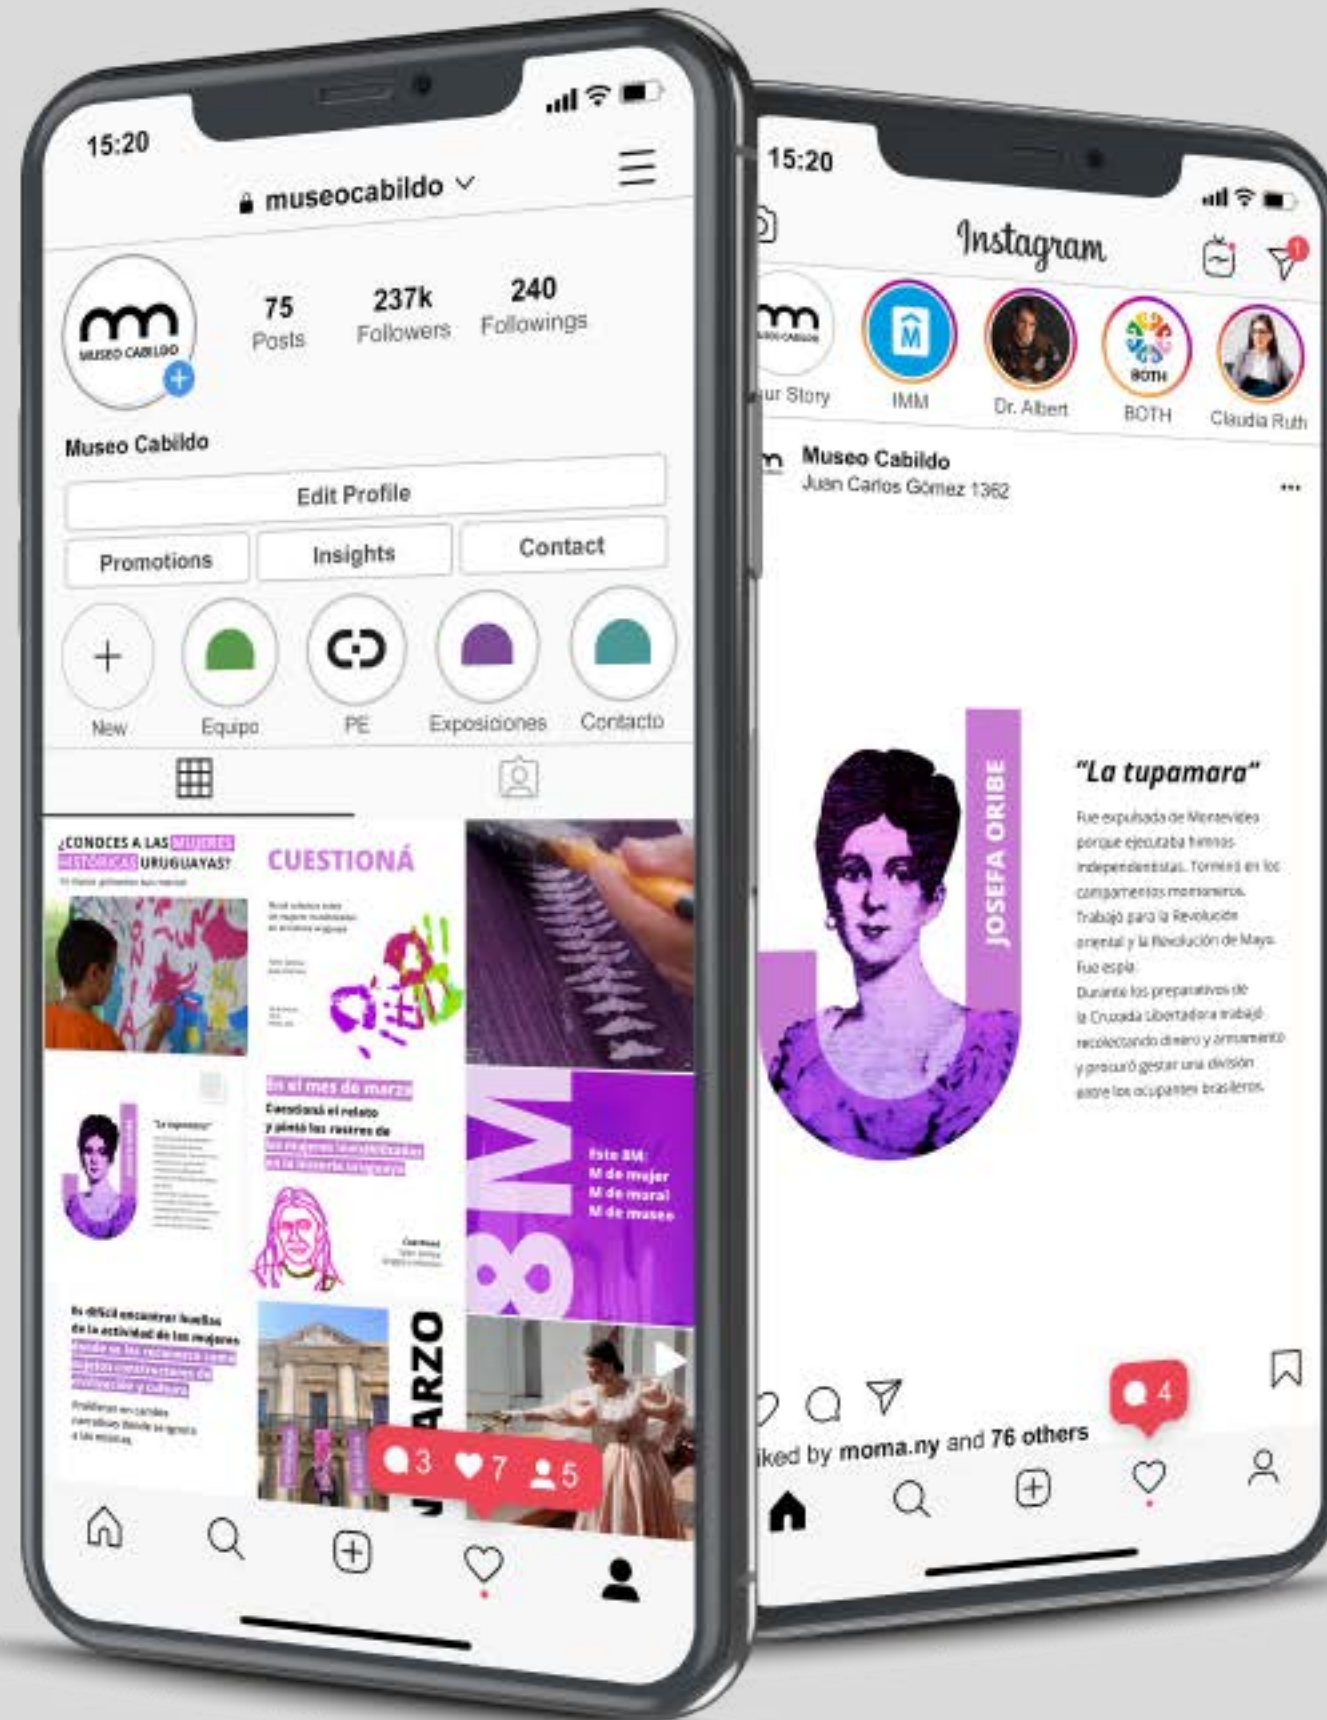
15:20

museocabildo

MUSEO CABILDO

75 Posts

237k Followers

240 Followings

Museo Cabildo

Edit Profile

Promotions

Insights

Contact

New

Equipo

PE

Exposiciones

Contacto

¿CONOCES A LAS MUJERES HISTÓRICAS URUGUAYAS?

CUESTIONÁ

En el mes de marzo

Cuestioná el relato y pensá los rastros de las mujeres invisibilizadas en la historia uruguaya

Este 8M: M de mujer M de mural M de museo

8M

Es difícil encontrar huellas de la actividad de las mujeres

MARZO

3

7

5

15:20

Instagram

1

Your Story

IMM

Dr. Albert

BOTH

BOTH

Claudia Ruth

Museo Cabildo

Juan Carlos Gómez 1362

...

JOSEFA ORIBE

"La tupamara"

Fue expulsada de Montevideo porque ejecutaba himnos independentistas. Tomó en los campamentos montoneros. Trabajó para la Revolución oriental y la Revolución de Mayo. Fue espía. Durante los preparativos de la Cruzada Libertadora trabajó recolectando dinero y armamento y procuró gestar una división entre los ocupantes brasileros.

4

Liked by moma.ny and 76 others